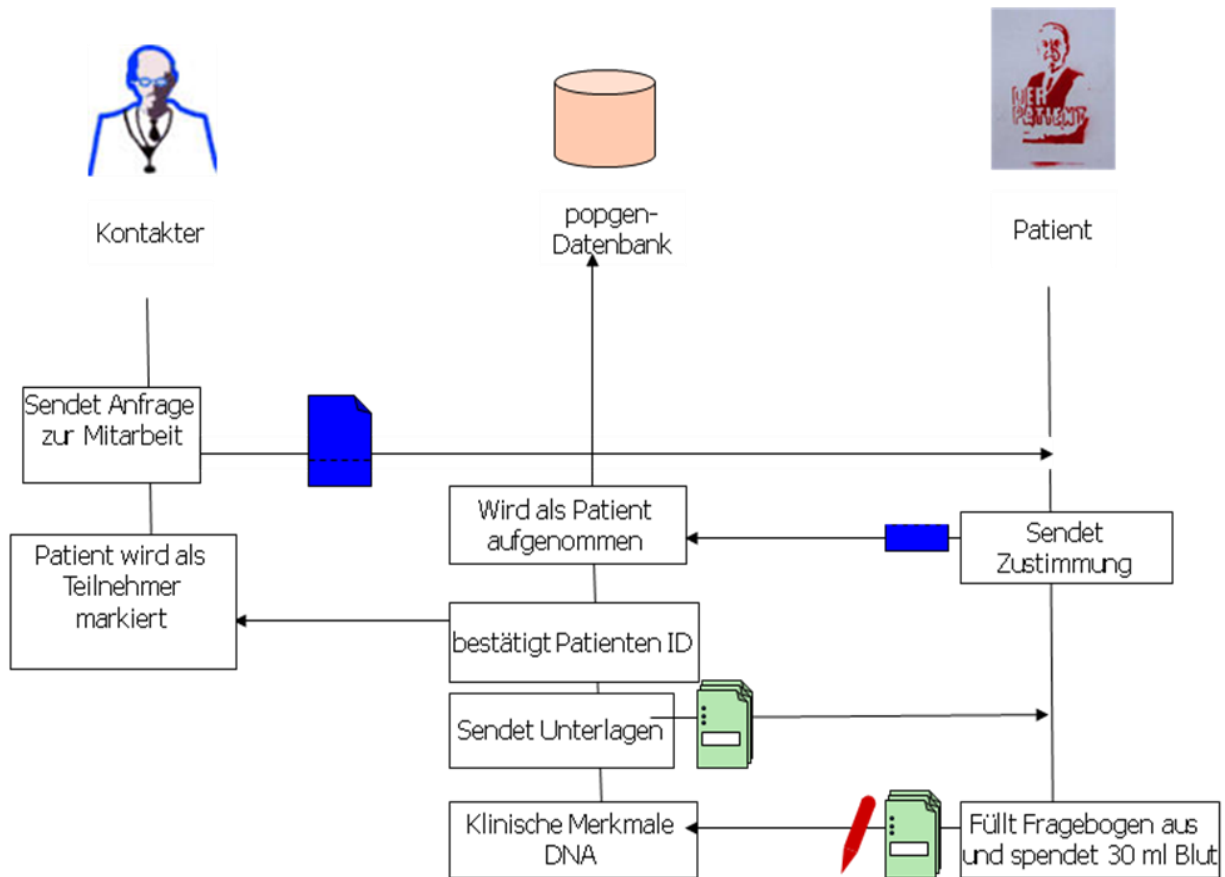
Kontakter

popgen-Datenbank

Patient

DER PATIENT

Sendet Anfrage zur Mitarbeit

Wird als Patient aufgenommen

Sendet Zustimmung

Patient wird als Teilnehmer markiert

bestätigt Patienten ID

Sendet Unterlagen

Klinische Merkmale DNA

Füllt Fragebogen aus und spendet 30 ml Blut